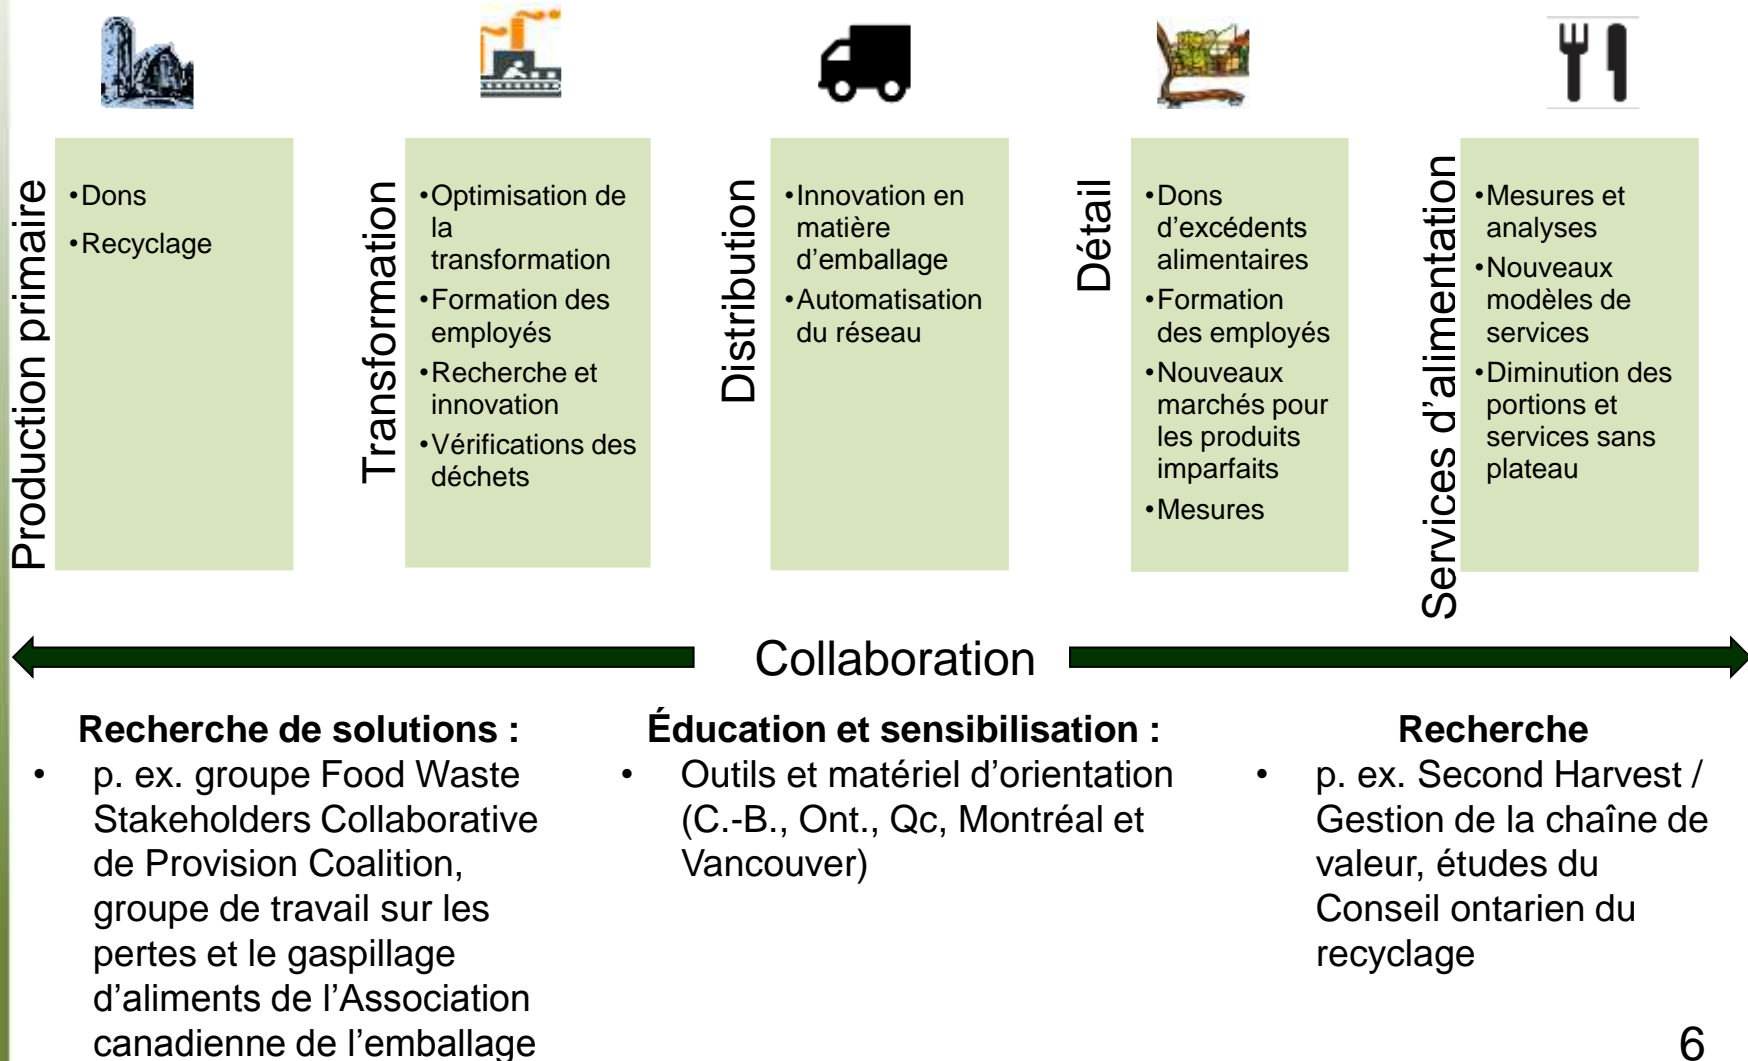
Production primaire

•Dons
•Recyclage

Transformation

•Optimisation de la transformation
•Formation des employés
•Recherche et innovation
•Vérifications des déchets

Distribution

•Innovation en matière d'emballage
•Automatisation du réseau

Détail

•Dons d'excédents alimentaires
•Formation des employés
•Nouveaux marchés pour les produits imparfaits
•Mesures

Services d'alimentation

•Mesures et analyses
•Nouveaux modèles de services
•Diminution des portions et services sans plateau

Collaboration

**Recherche de solutions :**
• p. ex. groupe Food Waste Stakeholders Collaborative de Provision Coalition, groupe de travail sur les pertes et le gaspillage d'aliments de l'Association canadienne de l'emballage

**Éducation et sensibilisation :**
• Outils et matériel d'orientation (C.-B., Ont., Qc, Montréal et Vancouver)

**Recherche**
• p. ex. Second Harvest / Gestion de la chaîne de valeur, études du Conseil ontarien du recyclage

6